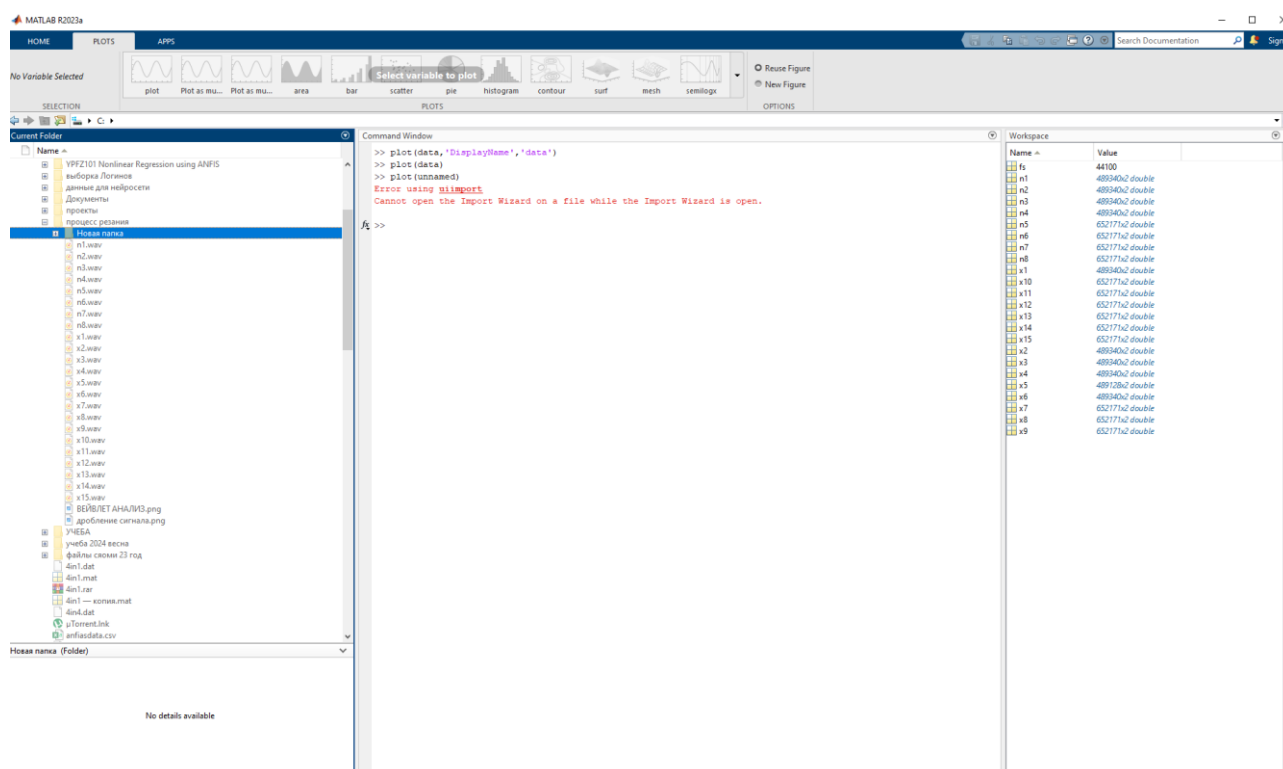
MATLAB R2023a

HOME PLOTS APPS

Search Documentation Sign

No Variable Selected

plot Plot as mu... Plot as mu... area bar scatter pie histogram contour surf mesh semilogx

Select variable to plot

Reuse Figure
New Figure

SELECTION PLOTS OPTIONS

C: ▸

Current Folder

Name

YPFZ101 Nonlinear Regression using ANFIS
выборка Логинов
данные для нейросети
Документы
проекты
процесс резания
Новая папка
n1.wav
n2.wav
n3.wav
n4.wav
n5.wav
n6.wav
n7.wav
n8.wav
x1.wav
x2.wav
x3.wav
x4.wav
x5.wav
x6.wav
x7.wav
x8.wav
x9.wav
x10.wav
x11.wav
x12.wav
x13.wav
x14.wav
x15.wav
ВЕЙВЛЕТ АНАЛИЗ.png
дробление сигнала.png
УЧЕБА
учеба 2024 весна
файлы своми 23 год
4in1.dat
4in1.mat
4in1.rar
4in1 — копия.mat
4in4.dat
μTorrent.lnk
anfiasdata.csv

Новая папка (Folder)

No details available

Command Window

>> plot(data,'DisplayName','data')
>> plot(data)
>> plot(unnamed)
Error using uiimport
Cannot open the Import Wizard on a file while the Import Wizard is open.

$f_x$ >>

Workspace

| Name | Value |
|---|---|
| fs | 44100 |
| n1 | 489340x2 double |
| n2 | 489340x2 double |
| n3 | 489340x2 double |
| n4 | 489340x2 double |
| n5 | 652171x2 double |
| n6 | 652171x2 double |
| n7 | 652171x2 double |
| n8 | 652171x2 double |
| x1 | 489340x2 double |
| x10 | 652171x2 double |
| x11 | 652171x2 double |
| x12 | 652171x2 double |
| x13 | 652171x2 double |
| x14 | 652171x2 double |
| x15 | 652171x2 double |
| x2 | 489340x2 double |
| x3 | 489340x2 double |
| x4 | 489340x2 double |
| x5 | 489128x2 double |
| x6 | 489340x2 double |
| x7 | 652171x2 double |
| x8 | 652171x2 double |
| x9 | 652171x2 double |